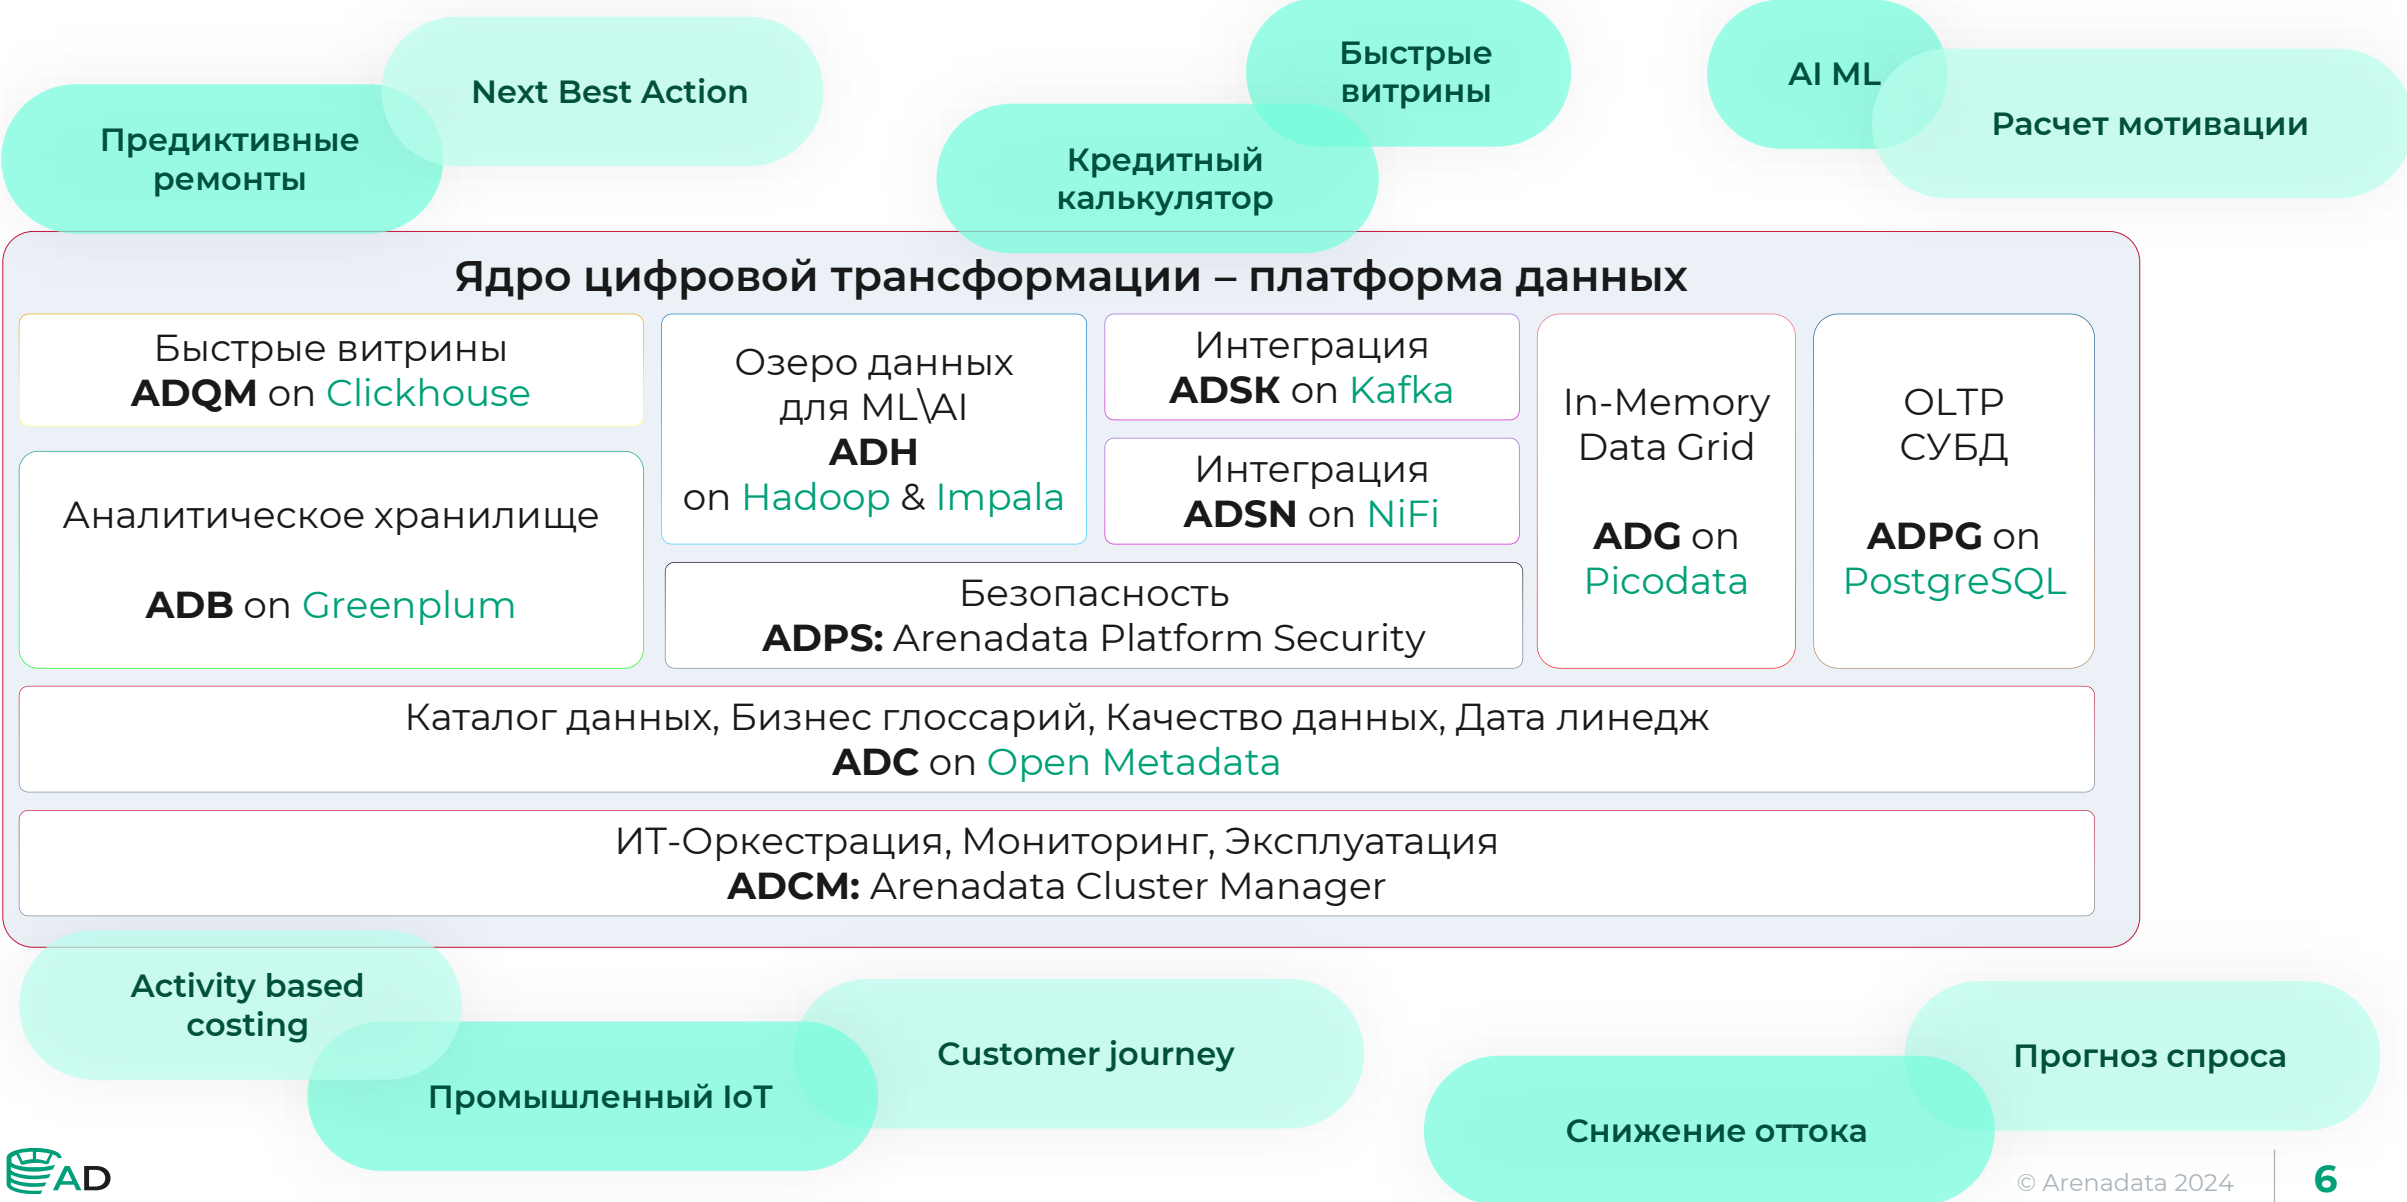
Предиктивные ремонты

Next Best Action

Кредитный калькулятор

Быстрые витрины

AI ML

Расчет мотивации

Ядро цифровой трансформации – платформа данных

Быстрые витрины
ADQM on Clickhouse

Аналитическое хранилище

ADB on Greenplum

Озеро данных для ML\AI
ADH
on Hadoop & Impala

Интеграция
ADSK on Kafka

Интеграция
ADSN on NiFi

Безопасность
ADPS: Arenadata Platform Security

In-Memory Data Grid

ADG on Picodata

OLTP СУБД

ADPG on PostgreSQL

Каталог данных, Бизнес глоссарий, Качество данных, Дата линедж
ADC on Open Metadata

ИТ-Оркестрация, Мониторинг, Эксплуатация
ADCM: Arenadata Cluster Manager

Activity based costing

Промышленный IoT

Customer journey

Снижение оттока

Прогноз спроса

AD

© Arenadata 2024

6